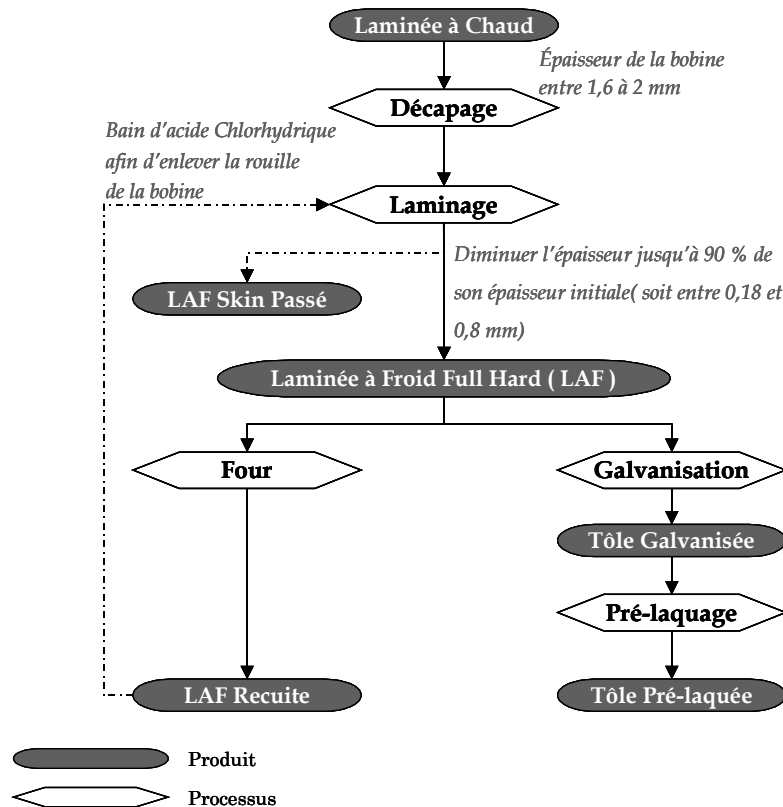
Laminée à Chaud

Épaisseur de la bobine entre 1,6 à 2 mm

Décapage

Bain d'acide Chlorhydrique afin d'enlever la rouille de la bobine

Laminage

Diminuer l'épaisseur jusqu'à 90 % de son épaisseur initiale( soit entre 0,18 et 0,8 mm)

LAF Skin Passé

Laminée à Froid Full Hard ( LAF )

Four

Galvanisation

Tôle Galvanisée

Pré-laquage

LAF Recuite

Tôle Pré-laquée

Produit

Processus